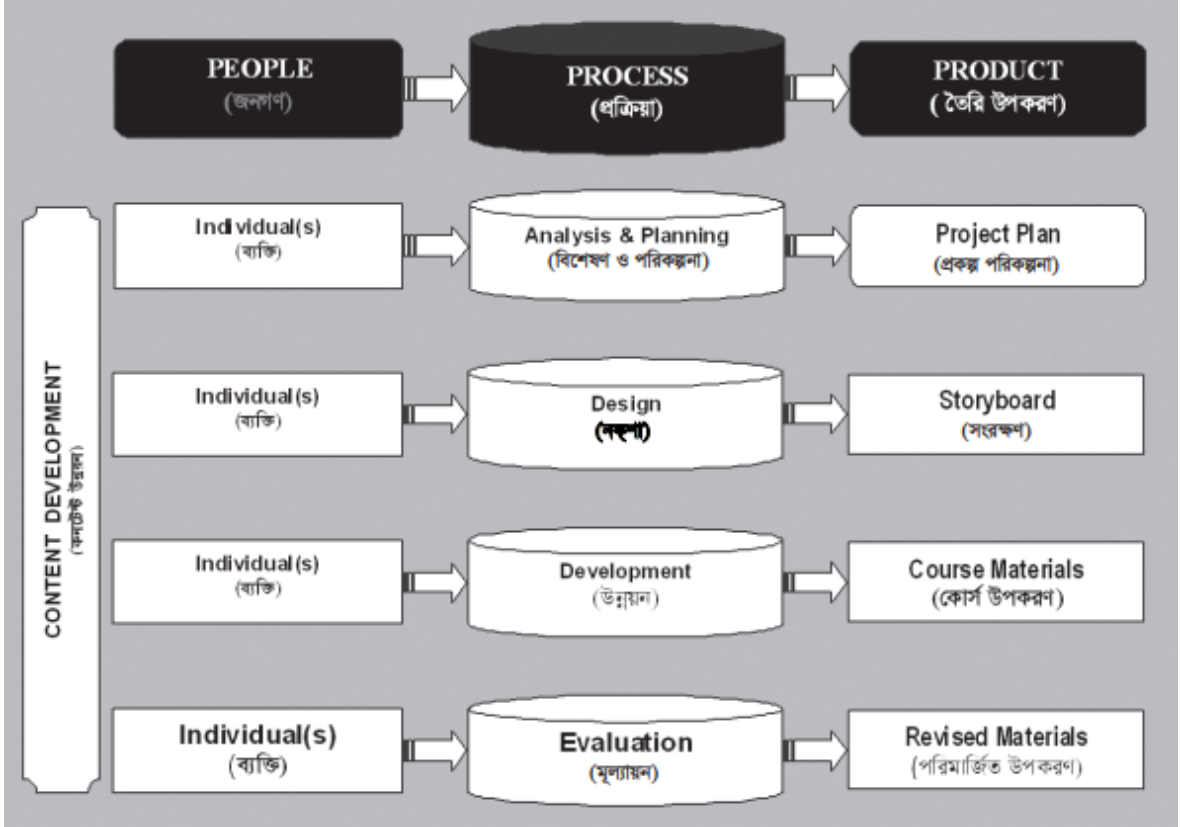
PEOPLE
(জনগণ)

PROCESS
(প্রক্রিয়া)

PRODUCT
( তৈরি উপকরণ)

CONTENT DEVELOPMENT
(কনটেন্ট উন্নয়ন)

Individual(s)
(ব্যক্তি)

Analysis & Planning
(বিশেষণ ও পরিকল্পনা)

Project Plan
(প্রকল্প পরিকল্পনা)

Individual(s)
(ব্যক্তি)

Design
(নকশা)

Storyboard
(সংরক্ষণ)

Individual(s)
(ব্যক্তি)

Development
(উন্নয়ন)

Course Materials
(কোর্স উপকরণ)

Individual(s)
(ব্যক্তি)

Evaluation
(মূল্যায়ন)

Revised Materials
(পরিমার্জিত উপকরণ)